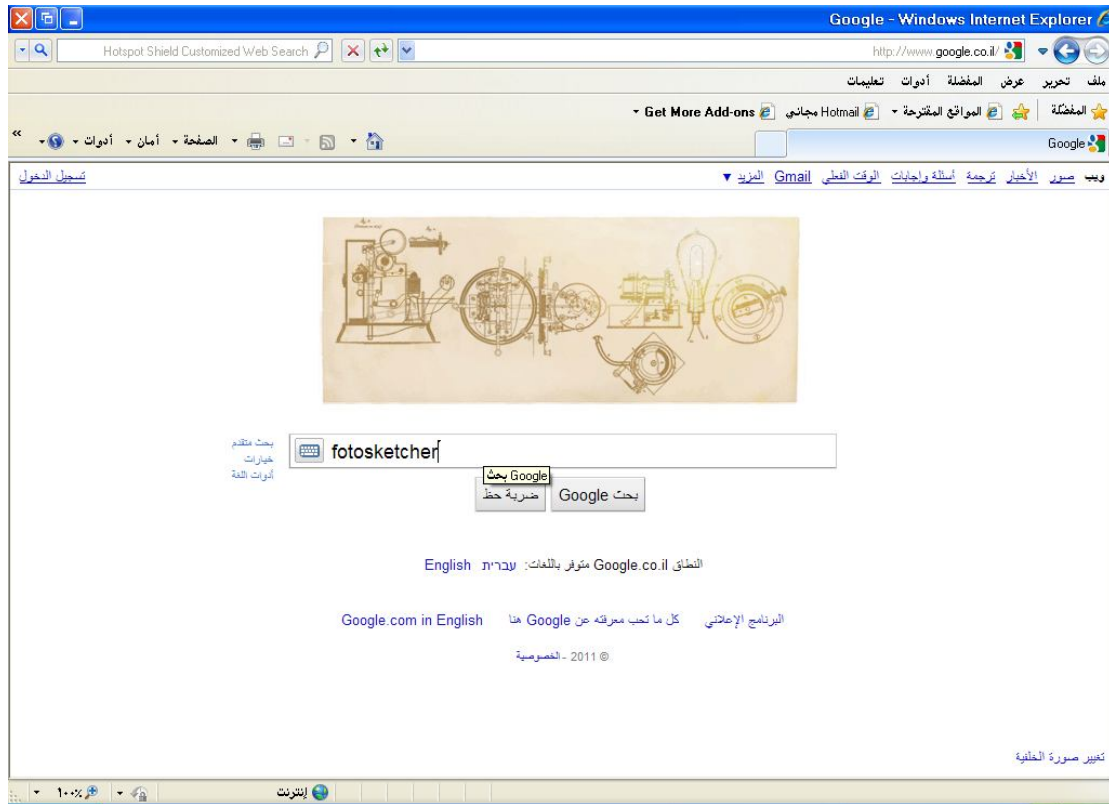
Google - Windows Internet Explorer

Hotspot Shield Customized Web Search

http://www.google.co.il/

ملف تحرير عرض المفضلة أدوات تعليمات

المفضلة المواقع المقترحة Hotmail مجاني Get More Add-ons

Google

الصفحة أمان أدوات

ويب صور الأخبار ترجمة أسئلة وإجابات الوقت الفعلي Gmail المزيد ▾

تسجيل الدخول

fotosketcher

Google بحث

بحث متقدم
خيارات
أدوات اللغة

بحث Google ضربة حظ

النطاق Google.co.il متوفر باللغات: עברית English

البرنامج الإعلاني كل ما تحب معرفته عن Google هنا Google.com in English

© 2011 - الخصوصية

تغيير صورة الخلفية

إنترنت

100%